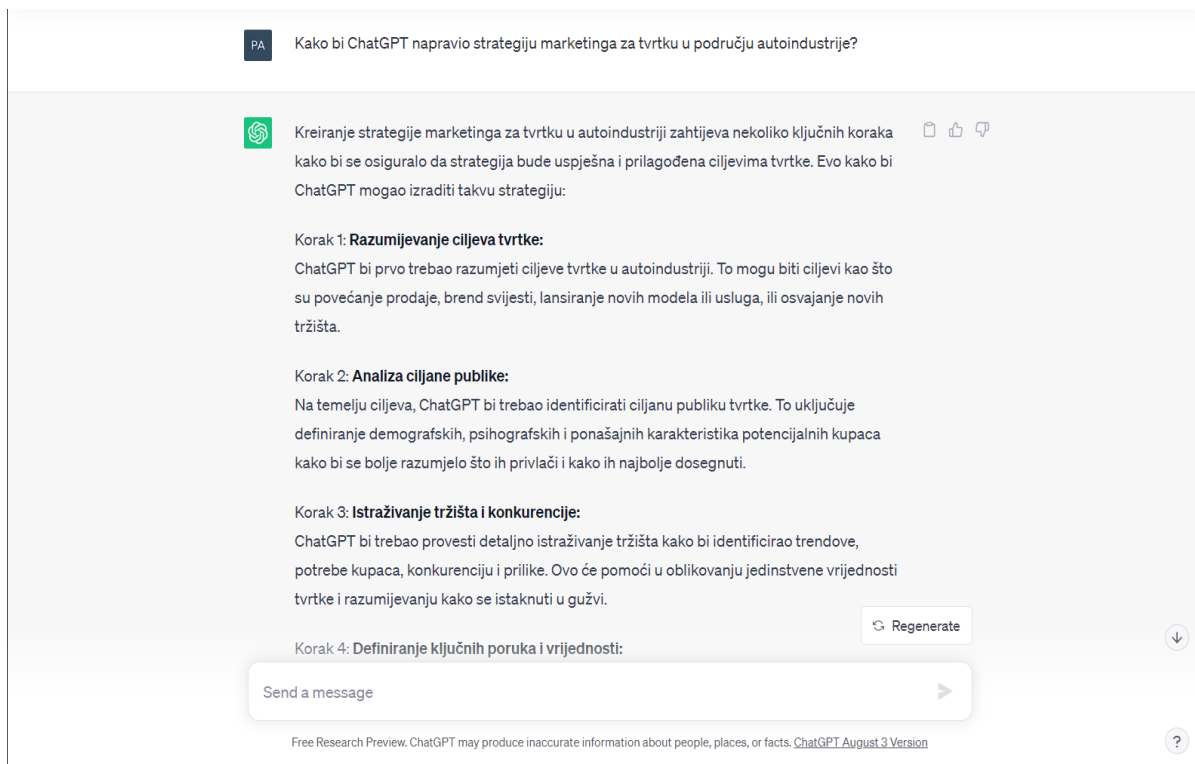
PA

Kako bi ChatGPT napravio strategiju marketinga za tvrtku u području autoindustrije?

Kreiranje strategije marketinga za tvrtku u autoindustriji zahtijeva nekoliko ključnih koraka kako bi se osiguralo da strategija bude uspješna i prilagođena ciljevima tvrtke. Evo kako bi ChatGPT mogao izraditi takvu strategiju:

Korak 1: **Razumijevanje ciljeva tvrtke:**
ChatGPT bi prvo trebao razumjeti ciljeve tvrtke u autoindustriji. To mogu biti ciljevi kao što su povećanje prodaje, brend svijesti, lansiranje novih modela ili usluga, ili osvajanje novih tržišta.

Korak 2: **Analiza ciljane publike:**
Na temelju ciljeva, ChatGPT bi trebao identificirati ciljanu publiku tvrtke. To uključuje definiranje demografskih, psihografskih i ponašajnih karakteristika potencijalnih kupaca kako bi se bolje razumjelo što ih privlači i kako ih najbolje dosegnuti.

Korak 3: **Istraživanje tržišta i konkurencije:**
ChatGPT bi trebao provesti detaljno istraživanje tržišta kako bi identificirao trendove, potrebe kupaca, konkurenciju i prilike. Ovo će pomoći u oblikovanju jedinstvene vrijednosti tvrtke i razumijevanju kako se istaknuti u gužvi.

Regenerate

Korak 4: **Definiranje ključnih poruka i vrijednosti:**

Send a message

Free Research Preview. ChatGPT may produce inaccurate information about people, places, or facts. ChatGPT August 3 Version

?